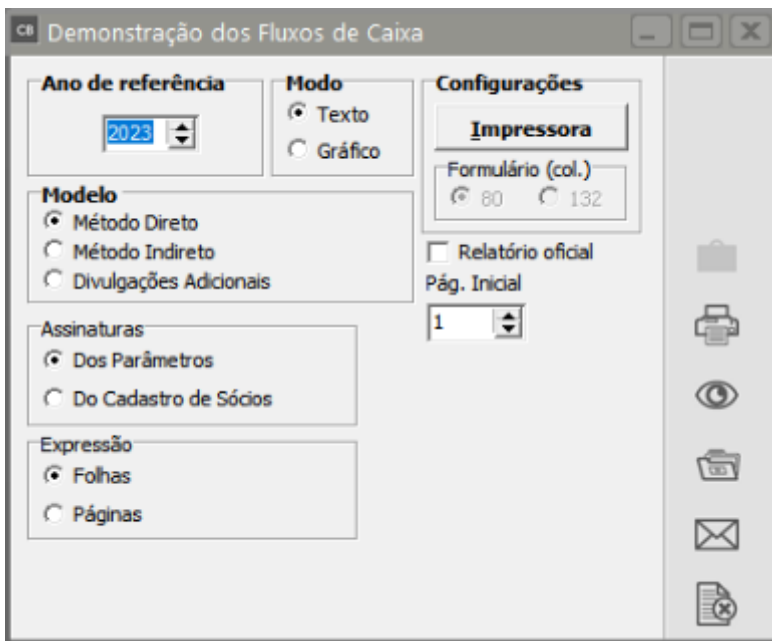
CB Demonstração dos Fluxos de Caixa

Ano de referência
2023

Modo
Texto
Gráfico

Configurações
Impressora
Formulário (col.)
80
132

Modelo
Método Direto
Método Indireto
Divulgações Adicionais

Relatório oficial
Pág. Inicial
1

Assinaturas
Dos Parâmetros
Do Cadastro de Sócios

Expressão
Folhas
Páginas